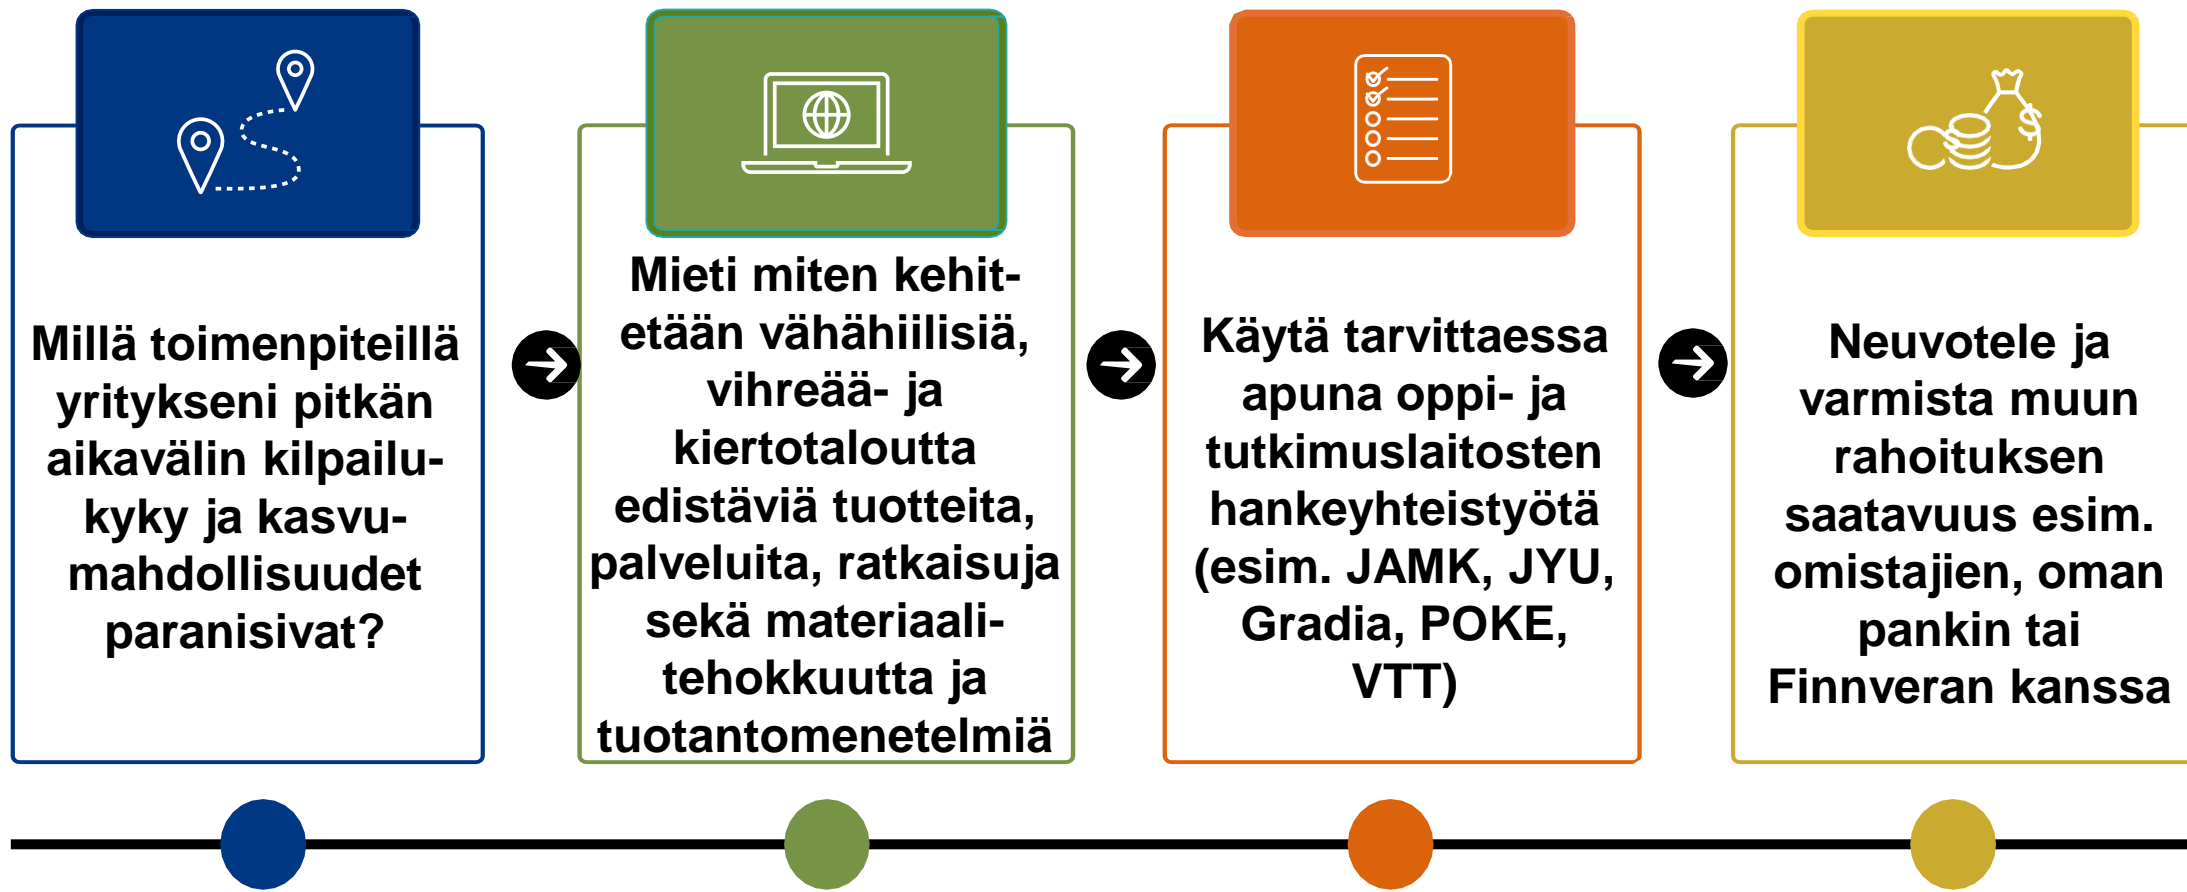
Millä toimenpiteillä yritykseni pitkän aikavälin kilpailukyky ja kasvumahdollisuudet paranisivat?

Mieti miten kehitetään vähähiilisiä, vihreää- ja kiertotaloutta edistäviä tuotteita, palveluita, ratkaisuja sekä materiaalitehokkuutta ja tuotantomenetelmiä

Käytä tarvittaessa apuna oppi- ja tutkimuslaitosten hankeyhteistyötä (esim. JAMK, JYU, Gradia, POKE, VTT)

Neuvotele ja varmista muun rahoituksen saatavuus esim. omistajien, oman pankin tai Finnveran kanssa